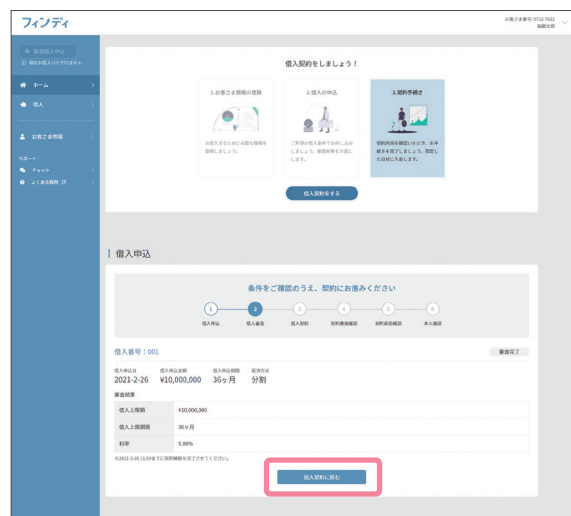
フィンディ

お客さま番号:5722-7922
福岡太郎

+ 新規借入申込
現在お借入れはございません。

ホーム
借入
お客さま情報
サポート
チャット
よくある質問

借入契約をしましょう！

1.お客さま情報の登録
お借入するために必要な情報を登録しましょう。

2.借入の申込
ご希望の借入条件でお申し込みしましょう。審査結果をお送りします。

3.契約手続き
契約内容を確認いただき、お手続きを完了しましょう。完了したら併せご入金します。

借入契約をする

借入申込

条件をご確認のうえ、契約にお進みください

1 借入申込
2 借入審査
3 借入契約
4 契約書類確認
5 契約締結確認
6 本人確認

借入番号：001

審査完了

借入申込日
2021-2-26
借入申込金額
¥10,000,000
借入申込期間
36ヶ月
返済方法
分割

審査結果

| 借入上限額 | ¥10,000,000 |
|---|---|
| 借入上限期間 | 36ヶ月 |
| 利率 | 5.00% |

※2021-3-26 11:59までに契約締結を完了させてください。

借入契約に進む